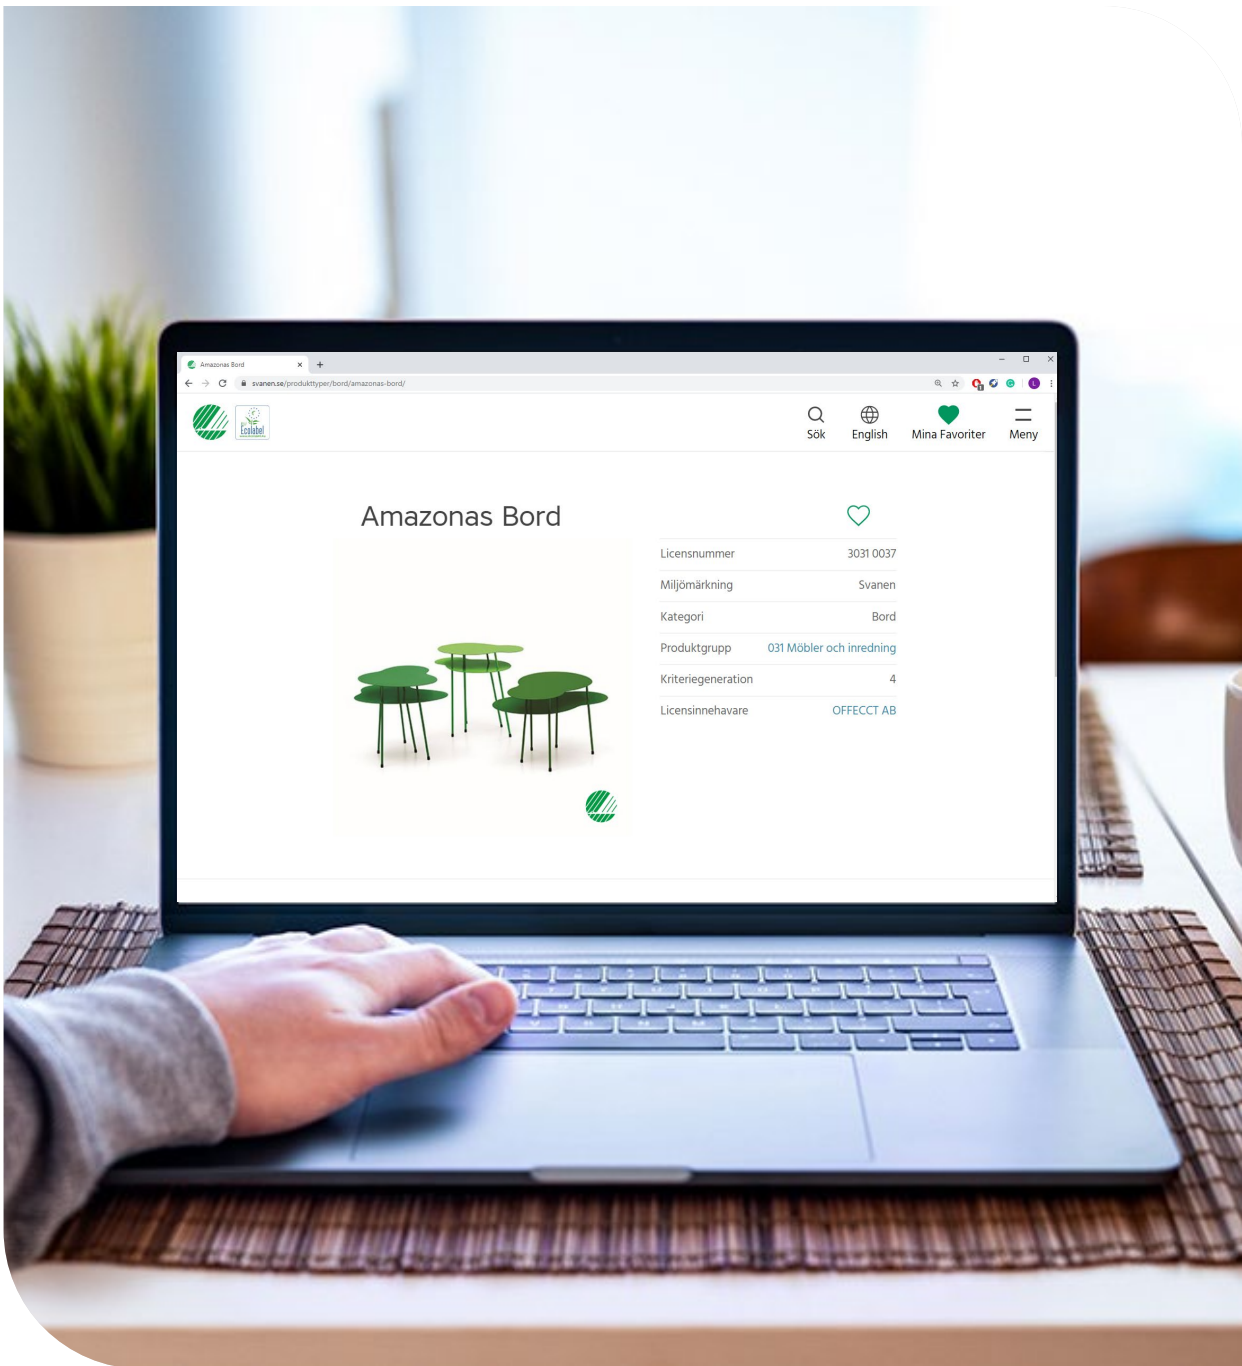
Amazonas Bord

svanen.se/produkttyper/bord/amazonas-bord/

Ecolabel

Sök English Mina Favoriter Meny

Amazonas Bord

| | |
|---|---|
| Licensnummer | 3031 0037 |
| Miljömärkning | Svanen |
| Kategori | Bord |
| Produktgrupp | 031 Möbler och inredning |
| Kriteriegeneration | 4 |
| Licensinnehavare | OFFECCT AB |